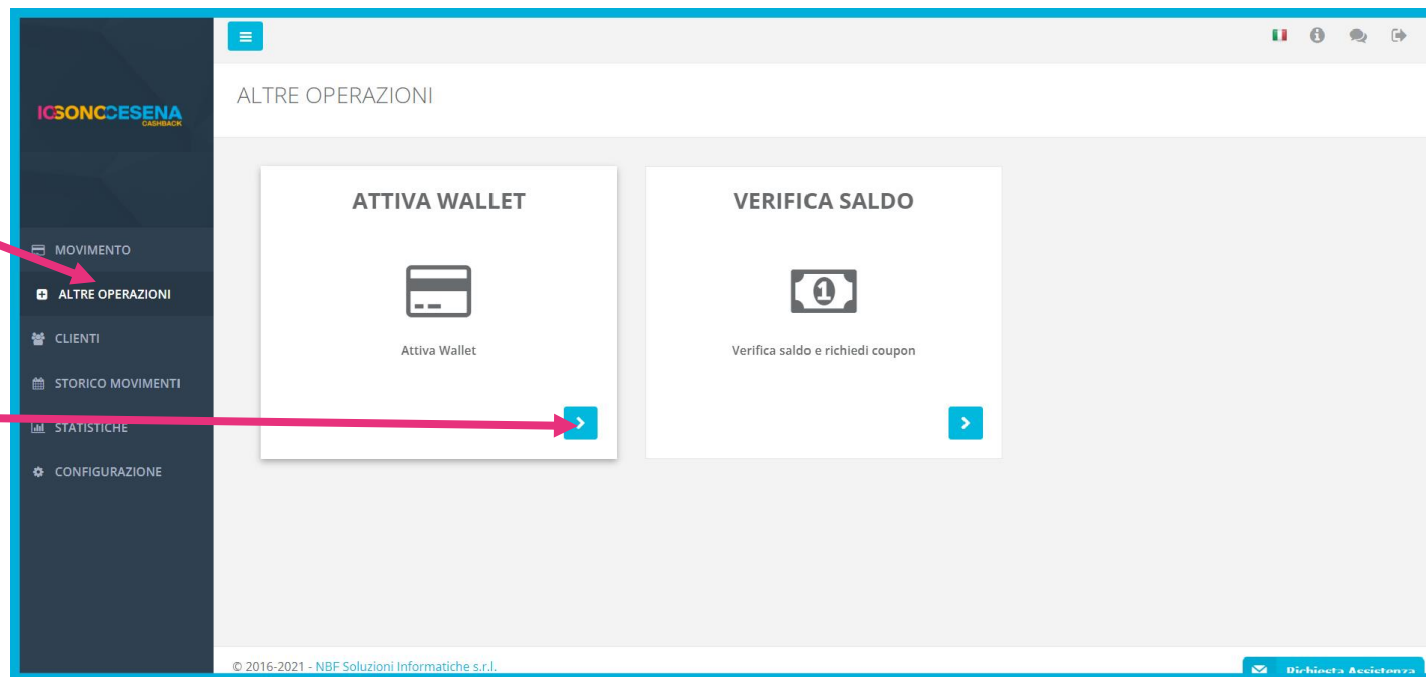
ICSONOCESENA
CASHBACK

MOVIMENTO
ALTRE OPERAZIONI
CLIENTI
STORICO MOVIMENTI
STATISTICHE
CONFIGURAZIONE

ALTRE OPERAZIONI

ATTIVA WALLET

Attiva Wallet

VERIFICA SALDO

Verifica saldo e richiedi coupon

© 2016-2021 - NBF Soluzioni Informatiche s.r.l.

Richiesta Assistenza